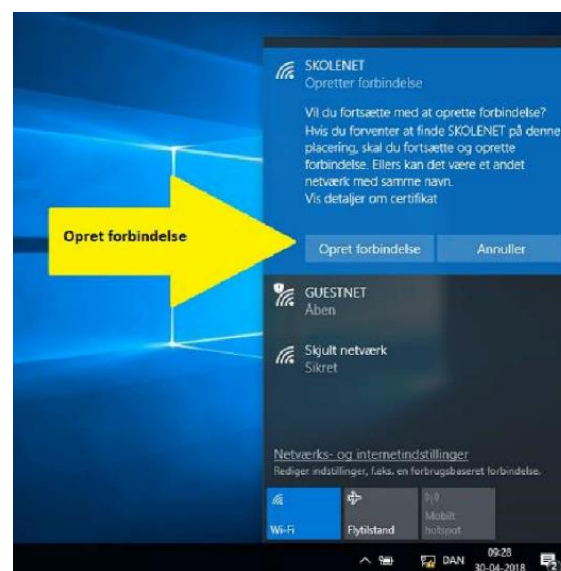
SKOLENET
Opretter forbindelse

Vil du fortsætte med at oprette forbindelse? Hvis du forventer at finde SKOLENET på denne placering, skal du fortsætte og oprette forbindelse. Ellers kan det være et andet netværk med samme navn.
Vis detaljer om certifikat

Opret forbindelse

Opret forbindelse
Annuller

GUESTNET
Åben

Skjult netværk
Sikret

Netværks- og internetindstillinger
Rediger indstillinger, f.eks. en forbrugsbaseret forbindelse.

Wi-Fi
Flytilstand
Mobilt hotspot

DAN
09:28
30-04-2018